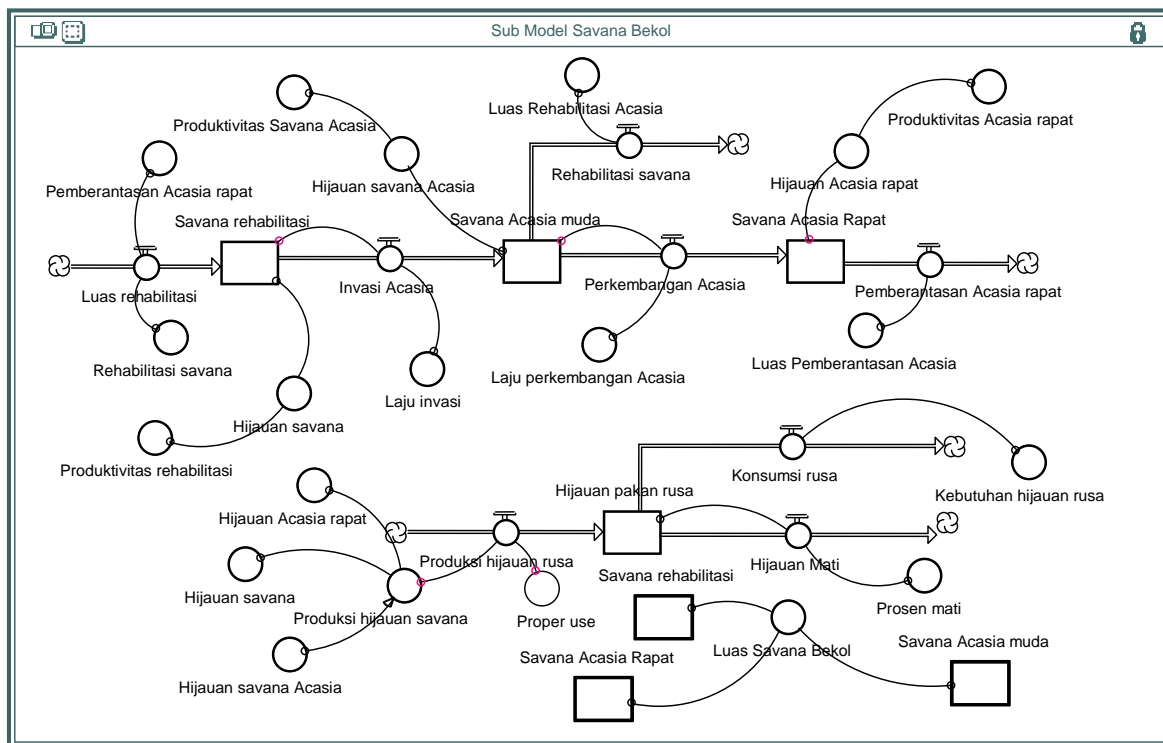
Sub Model Savana Bekol

Produktivitas Savana Acasia

Luas Rehabilitasi Acasia

Produktivitas Acasia rapat

Pemberantasan Acasia rapat

Hijauan savana Acasia

Rehabilitasi savana

Hijauan Acasia rapat

Savana rehabilitasi

Savana Acasia muda

Savana Acasia Rapat

Luas rehabilitasi

Invasi Acasia

Perkembangan Acasia

Pemberantasan Acasia rapat

Rehabilitasi savana

Luas Pemberantasan Acasia

Laju perkembangan Acasia

Laju invasi

Hijauan savana

Produktivitas rehabilitasi

Konsumsi rusa

Kebutuhan hijauan rusa

Hijauan pakan rusa

Hijauan Acasia rapat

Produksi hijauan rusa

Savana rehabilitasi

Hijauan Mati

Hijauan savana

Produksi hijauan savana

Proper use

Prosen mati

Savana Acasia muda

Savana Acasia Rapat

Luas Savana Bekol

Hijauan savana Acasia